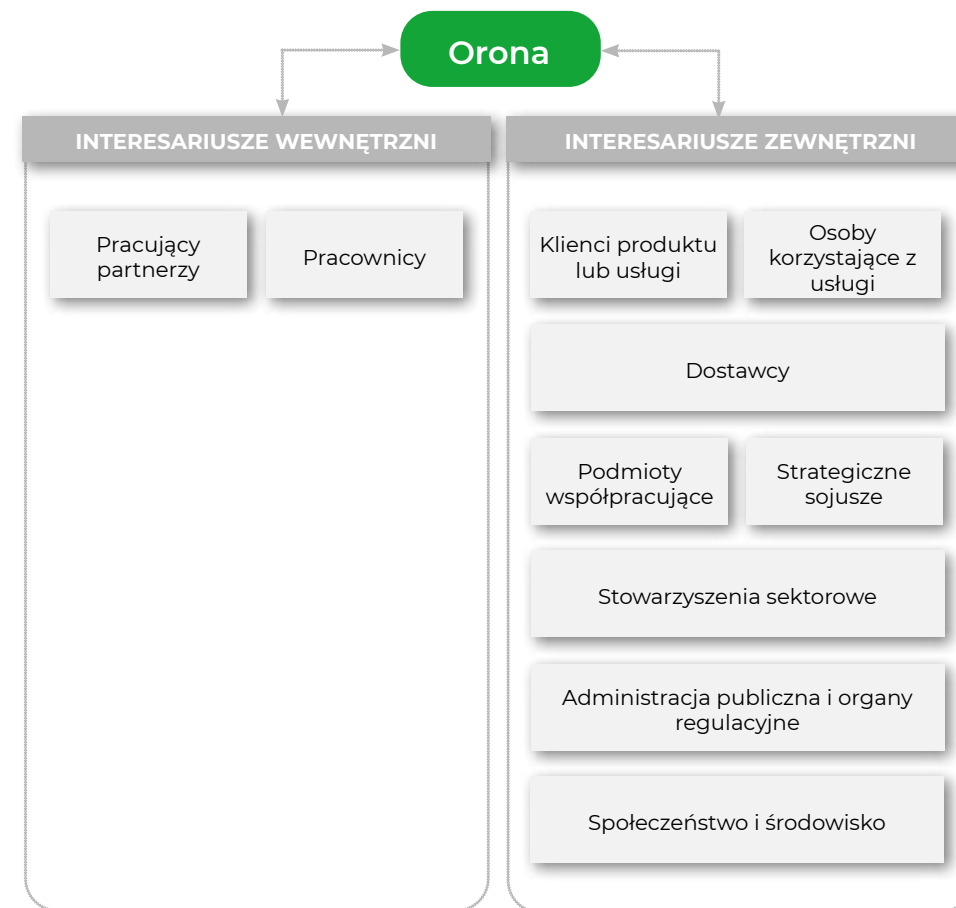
Orona

INTERESARIUSZE WEWNĘTRZNI

Pracujący partnerzy

Pracownicy

INTERESARIUSZE ZEWNĘTRZNI

Klienci produktu lub usługi

Osoby korzystające z usługi

Dostawcy

Podmioty współpracujące

Strategiczne sojusze

Stowarzyszenia sektorowe

Administracja publiczna i organy regulacyjne

Społeczeństwo i środowisko